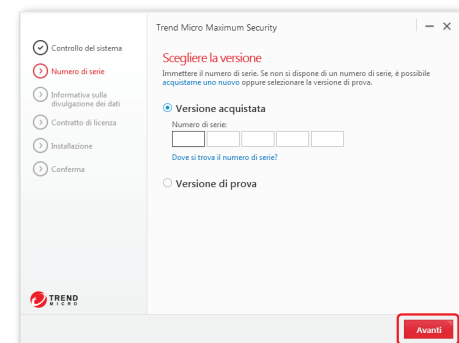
Trend Micro Maximum Security

Controllo del sistema
Numero di serie
Informativa sulla divulgazione dei dati
Contratto di licenza
Installazione
Conferma

Scegliere la versione

Immettere il numero di serie. Se non si dispone di un numero di serie, è possibile acquistarne uno nuovo oppure selezionare la versione di prova.

Versione acquistata

Numero di serie:

Dove si trova il numero di serie?

Versione di prova

TREND MICRO

Avanti